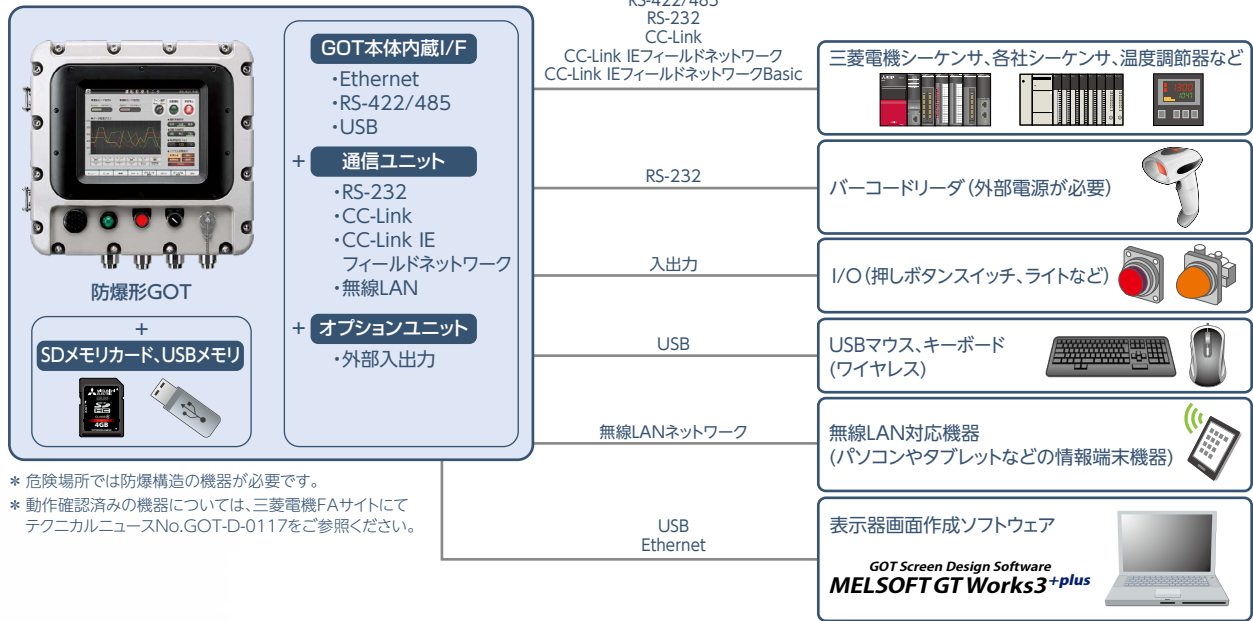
GOT本体内蔵I/F
・Ethernet
・RS-422/485
・USB

+ 通信ユニット
・RS-232
・CC-Link
・CC-Link IE フィールドネットワーク
・無線LAN

+ オプションユニット
・外部入出力

防爆形GOT

+
SDメモリカード、USBメモリ

4GB

RS-422/485
RS-232
CC-Link
CC-Link IEフィールドネットワーク
CC-Link IEフィールドネットワークBasic

三菱電機シーケンサ、各社シーケンサ、温度調節器など

RS-232

バーコードリーダ(外部電源が必要)

入出力

I/O(押しボタンスイッチ、ライトなど)

USB

USBマウス、キーボード (ワイヤレス)

無線LANネットワーク

無線LAN対応機器 (パソコンやタブレットなどの情報端末機器)

USB
Ethernet

表示器画面作成ソフトウェア

GOT Screen Design Software
MELSOFT GT Works3+plus

＊ 危険場所では防爆構造の機器が必要です。
＊ 動作確認済みの機器については、三菱電機FAサイトにてテクニカルニュースNo.GOT-D-0117をご参照ください。